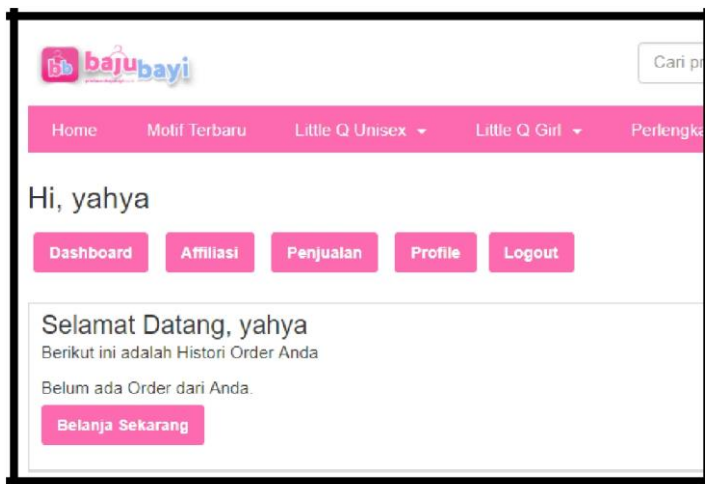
bb bajubayi

Cari pr

Home Motif Terbaru Little Q Unisex Little Q Girl Perlengka

Hi, yahya

Dashboard Affiliasi Penjualan Profile Logout

Selamat Datang, yahya
Berikut ini adalah Histori Order Anda

Belum ada Order dari Anda.

Belanja Sekarang